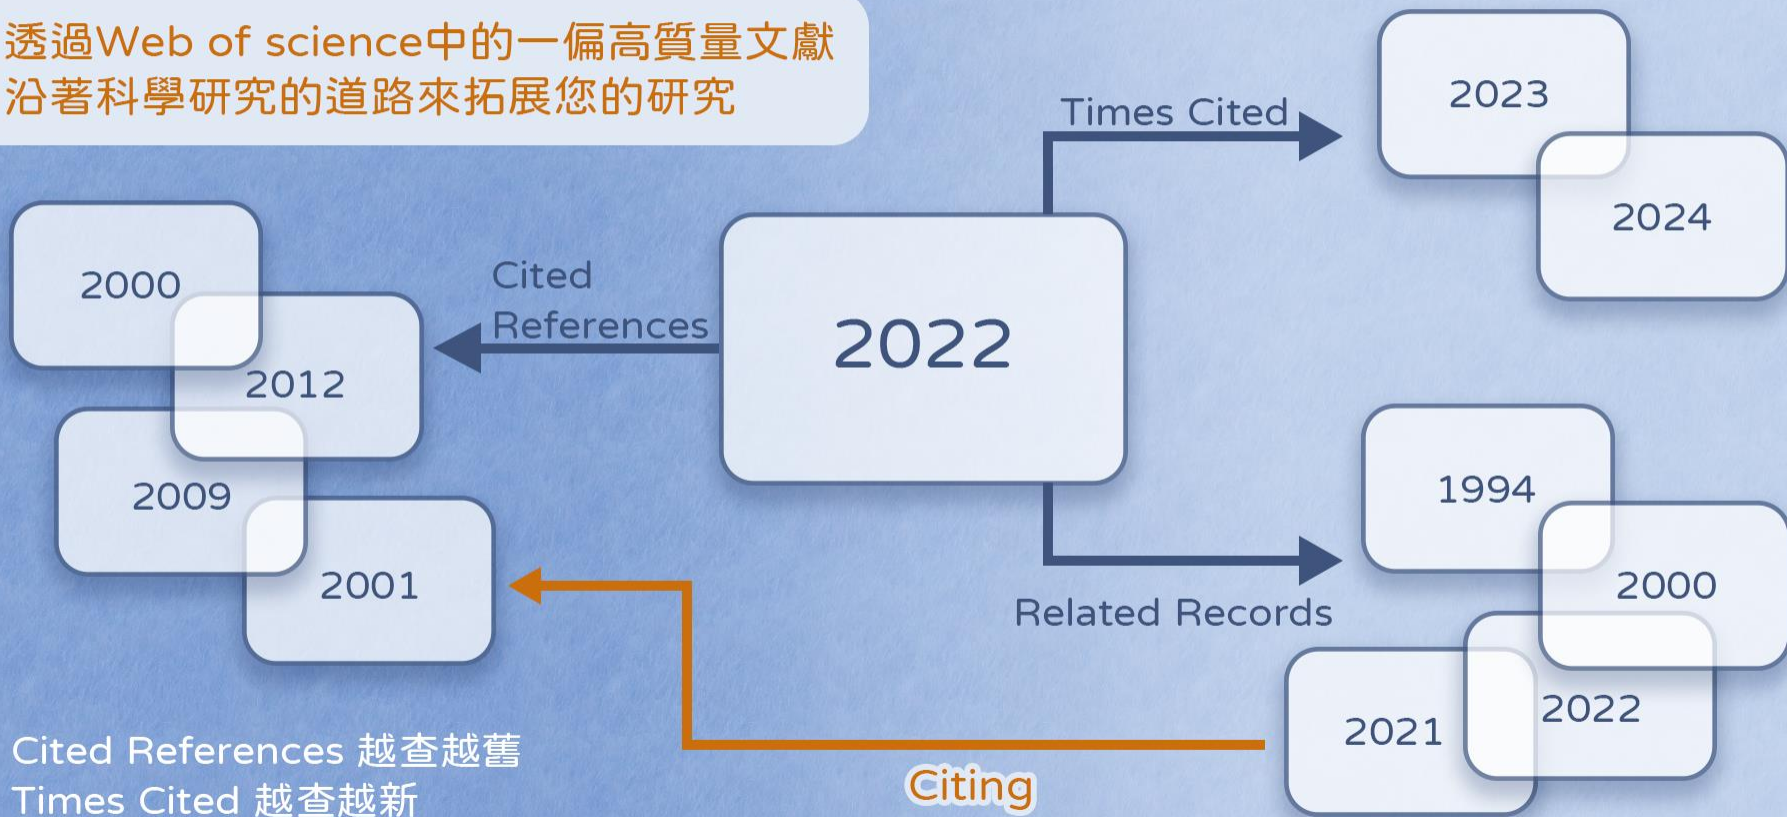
透過Web of science中的一篇高質量文獻
沿著科學研究的道路來拓展您的研究

Times Cited

2023

2024

2000

2012

2009

2001

Cited References

2022

1994

2000

2021

2022

Related Records

Cited References 越查越舊
Times Cited 越查越新

Citing